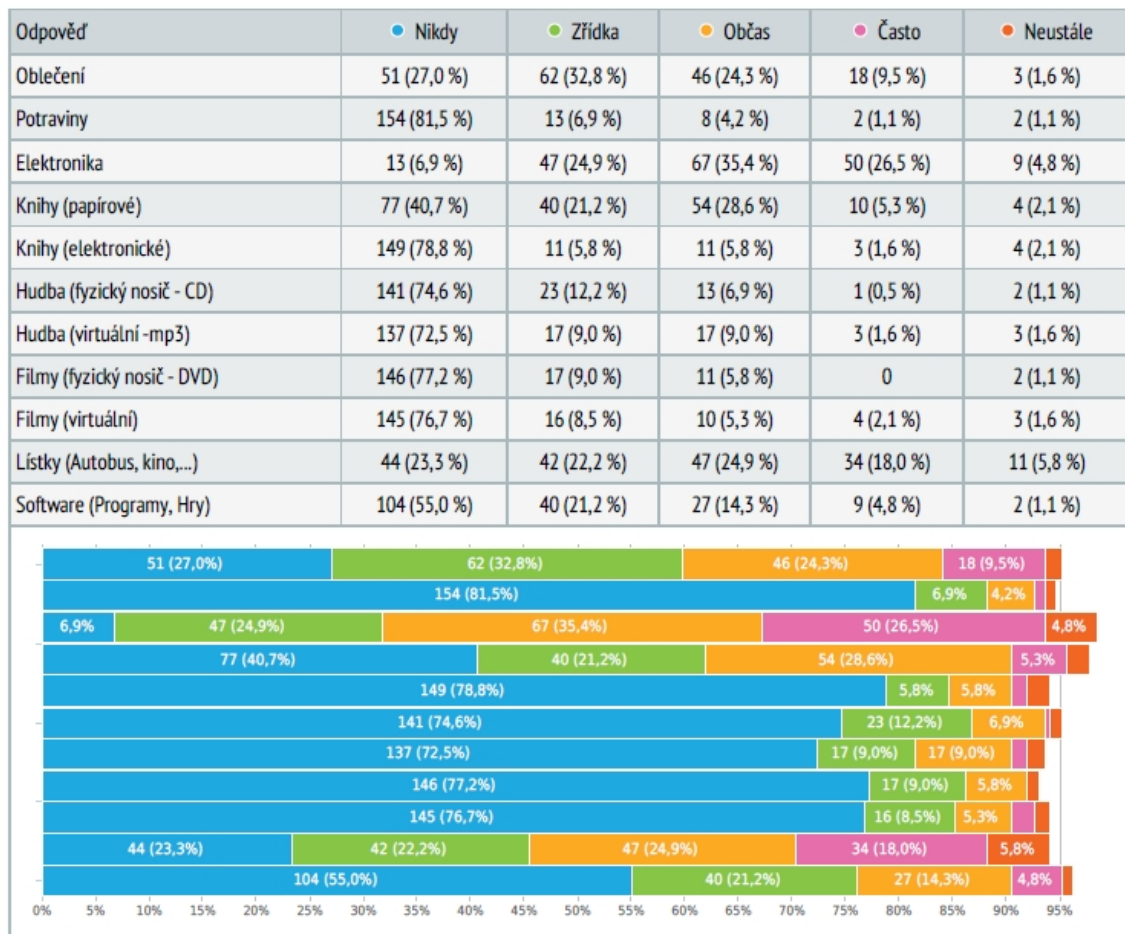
| Odpověď | Nikdy | Zřídka | Občas | Často | Neustále |
|---|---|---|---|---|---|
| Oblečení | 51 (27,0 %) | 62 (32,8 %) | 46 (24,3 %) | 18 (9,5 %) | 3 (1,6 %) |
| Potraviny | 154 (81,5 %) | 13 (6,9 %) | 8 (4,2 %) | 2 (1,1 %) | 2 (1,1 %) |
| Elektronika | 13 (6,9 %) | 47 (24,9 %) | 67 (35,4 %) | 50 (26,5 %) | 9 (4,8 %) |
| Knihy (papírové) | 77 (40,7 %) | 40 (21,2 %) | 54 (28,6 %) | 10 (5,3 %) | 4 (2,1 %) |
| Knihy (elektronické) | 149 (78,8 %) | 11 (5,8 %) | 11 (5,8 %) | 3 (1,6 %) | 4 (2,1 %) |
| Hudba (fyzický nosič - CD) | 141 (74,6 %) | 23 (12,2 %) | 13 (6,9 %) | 1 (0,5 %) | 2 (1,1 %) |
| Hudba (virtuální -mp3) | 137 (72,5 %) | 17 (9,0 %) | 17 (9,0 %) | 3 (1,6 %) | 3 (1,6 %) |
| Filmy (fyzický nosič - DVD) | 146 (77,2 %) | 17 (9,0 %) | 11 (5,8 %) | 0 | 2 (1,1 %) |
| Filmy (virtuální) | 145 (76,7 %) | 16 (8,5 %) | 10 (5,3 %) | 4 (2,1 %) | 3 (1,6 %) |
| Lístky (Autobus, kino,...) | 44 (23,3 %) | 42 (22,2 %) | 47 (24,9 %) | 34 (18,0 %) | 11 (5,8 %) |
| Software (Programy, Hry) | 104 (55,0 %) | 40 (21,2 %) | 27 (14,3 %) | 9 (4,8 %) | 2 (1,1 %) |

51 (27,0%) 62 (32,8%) 46 (24,3%) 18 (9,5%)
154 (81,5%) 6,9% 4,2%
6,9% 47 (24,9%) 67 (35,4%) 50 (26,5%) 4,8%
77 (40,7%) 40 (21,2%) 54 (28,6%) 5,3%
149 (78,8%) 5,8% 5,8%
141 (74,6%) 23 (12,2%) 6,9%
137 (72,5%) 17 (9,0%) 17 (9,0%)
146 (77,2%) 17 (9,0%) 5,8%
145 (76,7%) 16 (8,5%) 5,3%
44 (23,3%) 42 (22,2%) 47 (24,9%) 34 (18,0%) 5,8%
104 (55,0%) 40 (21,2%) 27 (14,3%) 4,8%

0% 5% 10% 15% 20% 25% 30% 35% 40% 45% 50% 55% 60% 65% 70% 75% 80% 85% 90% 95%